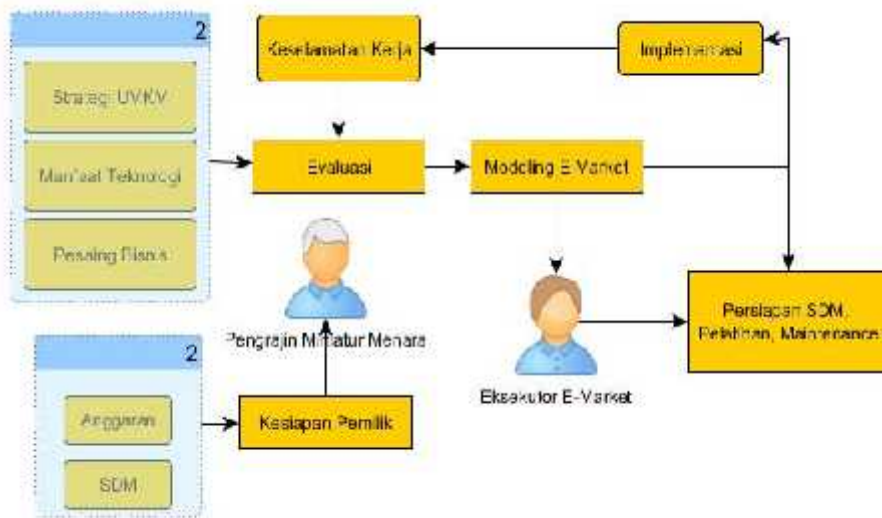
2

Strategi UVKV

Manfaat Teknologi

Pesaing Bisnis

Keselamatan Kerja

Implementasi

Evaluasi

Modeling E-Market

Pengrajin Miniatur Menara

Eksekutor E-Market

Persiapan SDM, Pelatihan, Maintenance

2

Anggaran

SDM

Kesiapan Pemilik